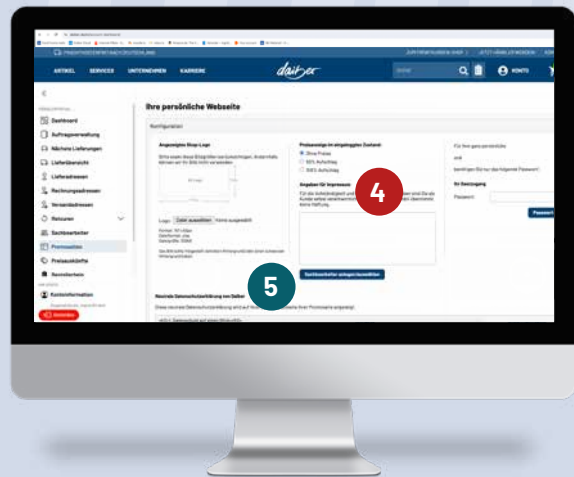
ARTIKEL SERVICES UNTERNEHMEN KARRIERE

daiber

KONTO

Dashboard
Auftragsverwaltung
Nächste Lieferungen
Lieferübersicht
Lieferadressen
Rechnungsadressen
Versandadressen
Retouren
Sachbearbeiter
Promoseiten
Preisauskünfte
Reminderliste
Kundeninformation

Ihre persönliche Webseite

Konfiguration

Angezeigtes Shop-Logo

Preisanzeige im eingeloggten Zustand
Ohne Preise
50% Aufschlag
100% Aufschlag

Angaben für Impressum

Logo Datei auswählen Keine ausgewählt

4

5

Sachbearbeiter anlegen/auswählen

Neutrale Datenschutzerklärung von Daiber

Passwort